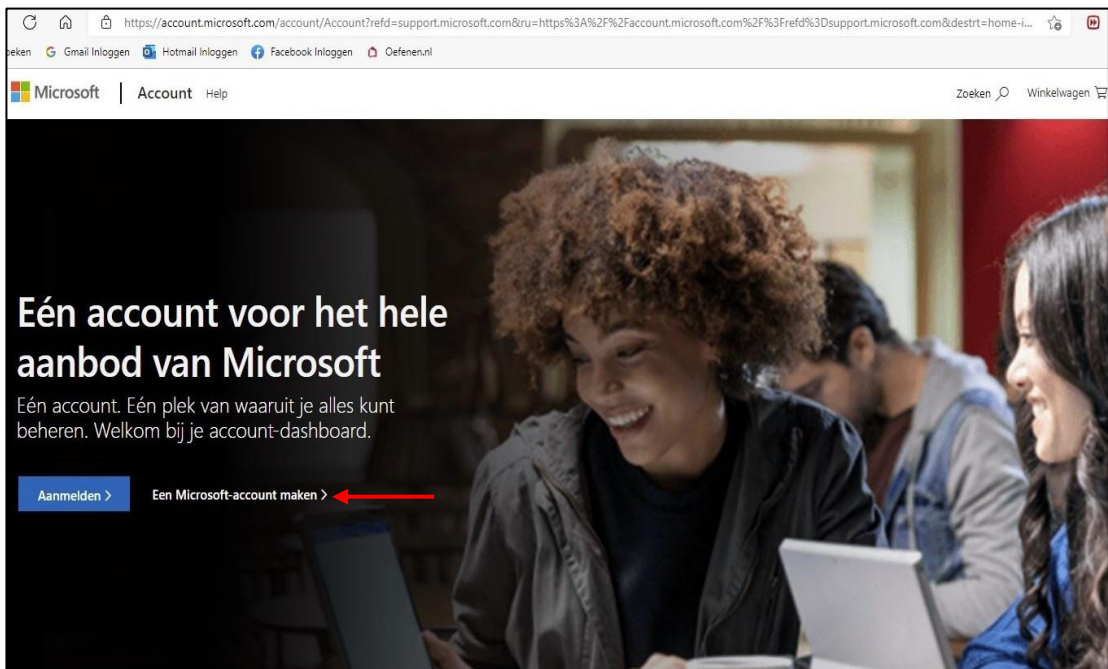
https://account.microsoft.com/account/Account?refd=support.microsoft.com&ru=https%3A%2F%2Faccount.microsoft.com%2F%3Frefd%3Dsupport.microsoft.com&destrt=home-i...

eken Gmail Inloggen Hotmail Inloggen Facebook Inloggen Oefenen.nl

Microsoft | Account Help

Zoeken Winkelwagen

Eén account voor het hele aanbod van Microsoft

Eén account. Eén plek van waaruit je alles kunt beheren. Welkom bij je account-dashboard.

Aanmelden >

Een Microsoft-account maken >